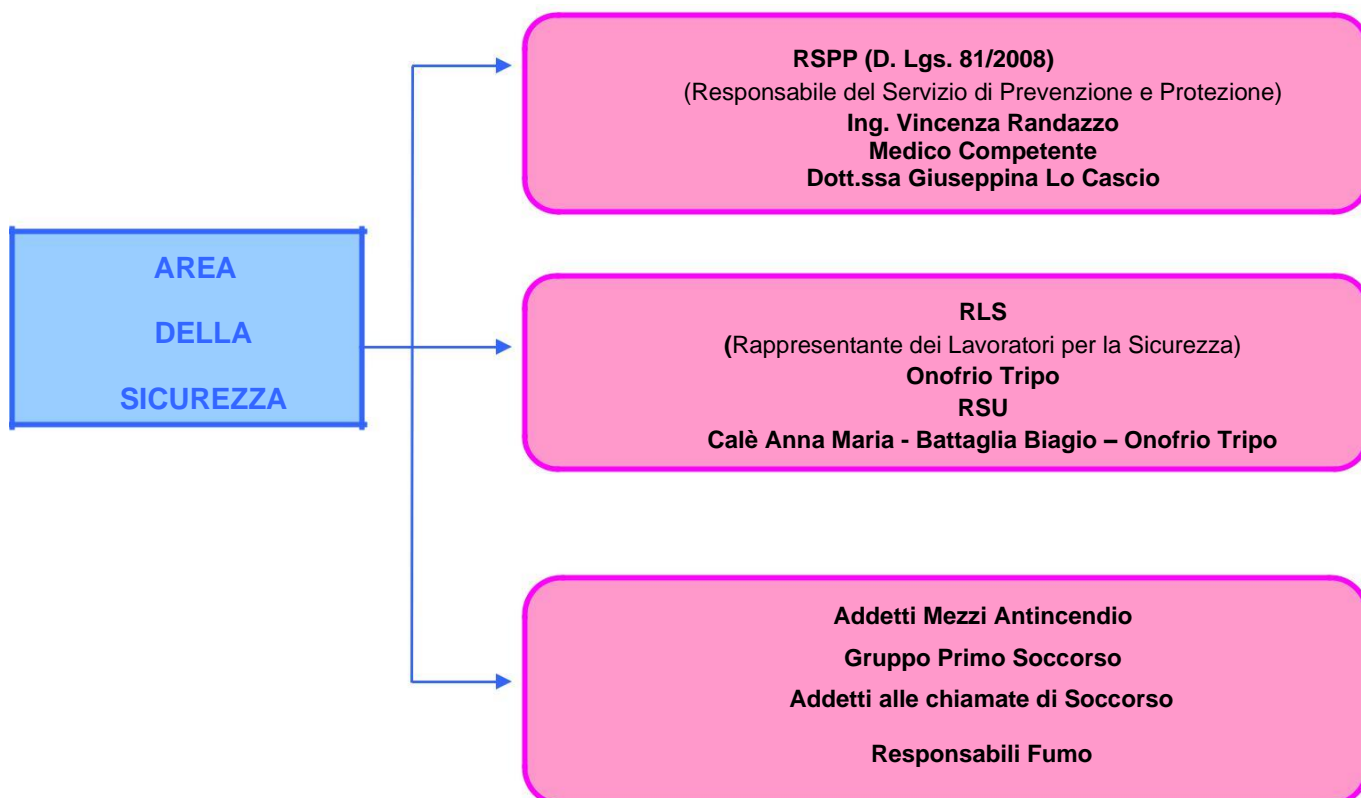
AREA

DELLA

SICUREZZA

RSPP (D. Lgs. 81/2008)
(Responsabile del Servizio di Prevenzione e Protezione)
Ing. Vincenza Randazzo
Medico Competente
Dott.ssa Giuseppina Lo Cascio

RLS
(Rappresentante dei Lavoratori per la Sicurezza)
Onofrio Tripo
RSU
Calè Anna Maria - Battaglia Biagio – Onofrio Tripo

Addetti Mezzi Antincendio

Gruppo Primo Soccorso

Addetti alle chiamate di Soccorso

Responsabili Fumo